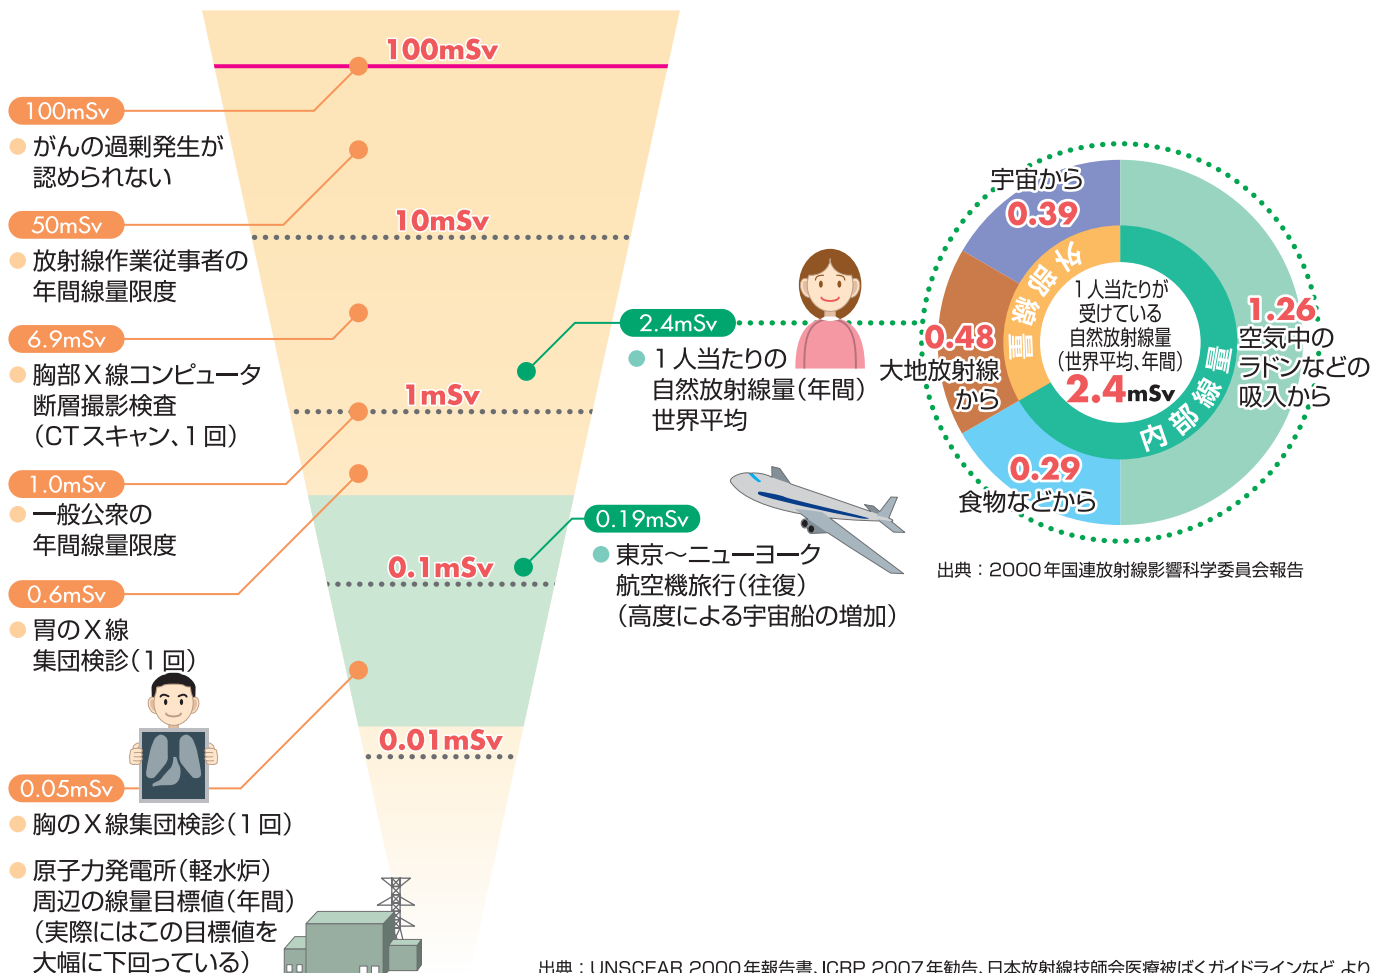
100mSv

100mSv
がんの過剰発生が認められない

50mSv
放射線作業従事者の年間線量限度

10mSv

6.9mSv
胸部X線コンピュータ断層撮影検査（CTスキャン、1回）

1mSv

1.0mSv
一般公衆の年間線量限度

0.6mSv
胃のX線集団検診（1回）

0.1mSv

0.01mSv

0.05mSv
胸のX線集団検診（1回）

原子力発電所（軽水炉）周辺の線量目標値（年間）（実際にはこの目標値を大幅に下回っている）

2.4mSv
1人当たりの自然放射線量（年間）世界平均

0.19mSv
東京〜ニューヨーク航空機旅行（往復）（高度による宇宙船の増加）

宇宙から
0.39

0.48
大地放射線から

1.26
空気中のラドンなどの吸入から

0.29
食物などから

外部線量

内部線量

1人当たりが受けている自然放射線量（世界平均、年間）
2.4mSv

出典：2000年国連放射線影響科学委員会報告

出典：UNSCEAR 2000年報告書、ICRP 2007年勧告、日本放射線技師会医療被ばくガイドラインなど より